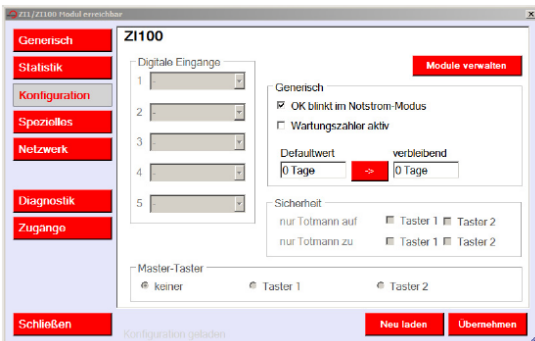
ZI1/ZI100 Modul erreichbar

X

Generisch
Statistik
Konfiguration
Spezielles
Netzwerk
Diagnostik
Zugange

ZI100

Digitale Eingänge
1 -
2 -
3 -
4 -
5 -

Module verwalten

Generisch
☑ OK blinkt im Notstrom-Modus
☐ Wartungszahler aktiv

Defaultwert
0 Tage
->
verbleibend
0 Tage

Sicherheit
nur Totmann auf ☐ Taster 1 ☐ Taster 2
nur Totmann zu ☐ Taster 1 ☐ Taster 2

Master-Taster
keiner
Taster 1
Taster 2

Schließen
Konfiguration geladen
Neu laden
Übernehmen